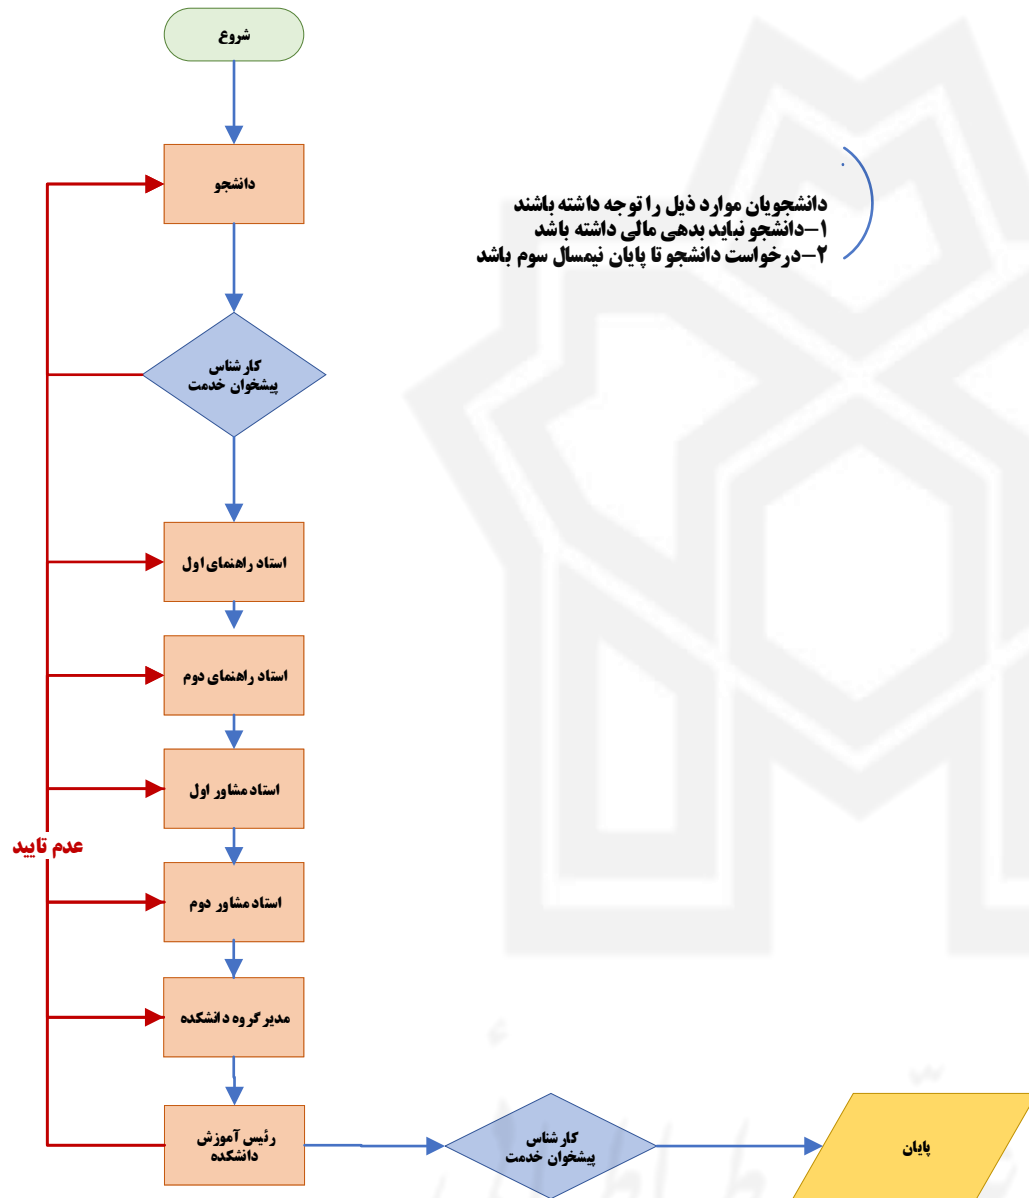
شروع

دانشجو

دانشجویان موارد ذیل را توجه داشته باشند
۱–دانشجو نباید بدهی مالی داشته باشد
۲–درخواست دانشجو تا پایان نیمسال سوم باشد

کارشناس
پیشخوان خدمت

استاد راهنمای اول

استاد راهنمای دوم

استاد مشاور اول

عدم تایید

استاد مشاور دوم

مدیر گروه دانشکده

رئیس آموزش
دانشکده

کارشناس
پیشخوان خدمت

پایان